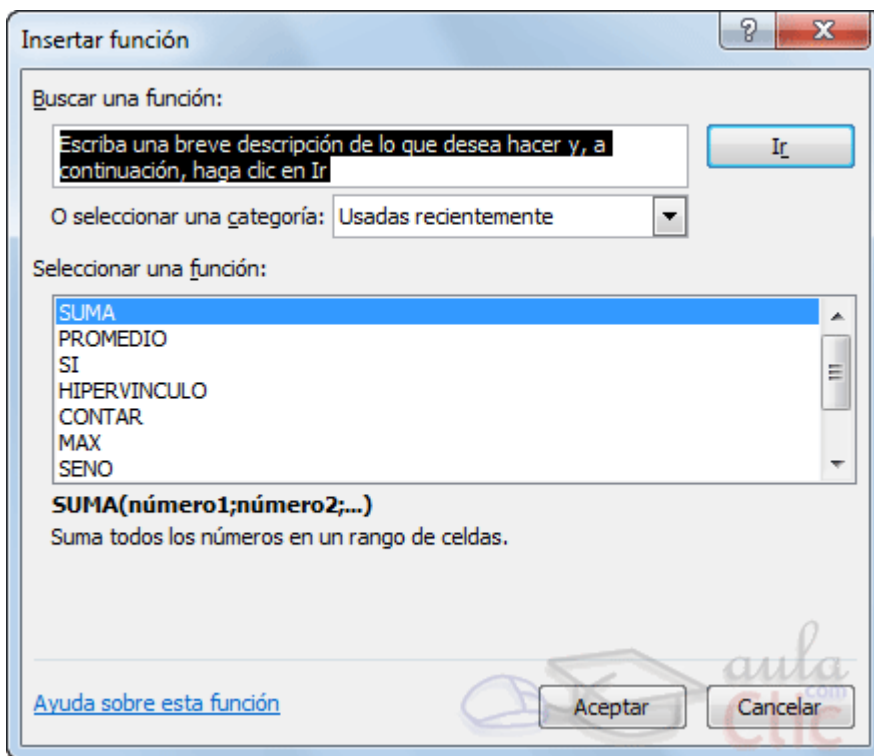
Insertar función

?

X

Buscar una función:

Escriba una breve descripción de lo que desea hacer y, a continuación, haga clic en Ir

Ir

O seleccionar una categoría: Usadas recientemente

Seleccionar una función:

SUMA
PROMEDIO
SI
HIPERVINCULO
CONTAR
MAX
SENO

SUMA(número1;número2;...)
Suma todos los números en un rango de celdas.

aula
.com
clic

Ayuda sobre esta función

Aceptar

Cancelar